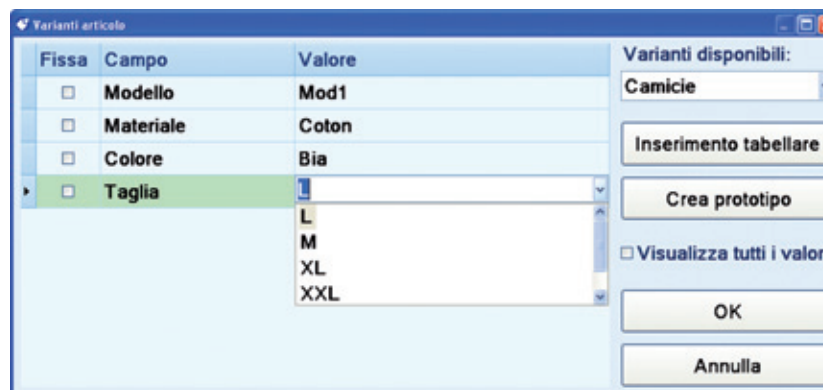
Varianti articolo

| Fissa | Campo | Valore |
|---|---|---|
| ☐ | Modello | Mod1 |
| ☐ | Materiale | Coton |
| ☐ | Colore | Bia |
| ☐ | Taglia | L |

L
M
XL
XXL

Varianti disponibili:
Camicie
Inserimento tabellare
Crea prototipo
☐ Visualizza tutti i valor
OK
Annulla